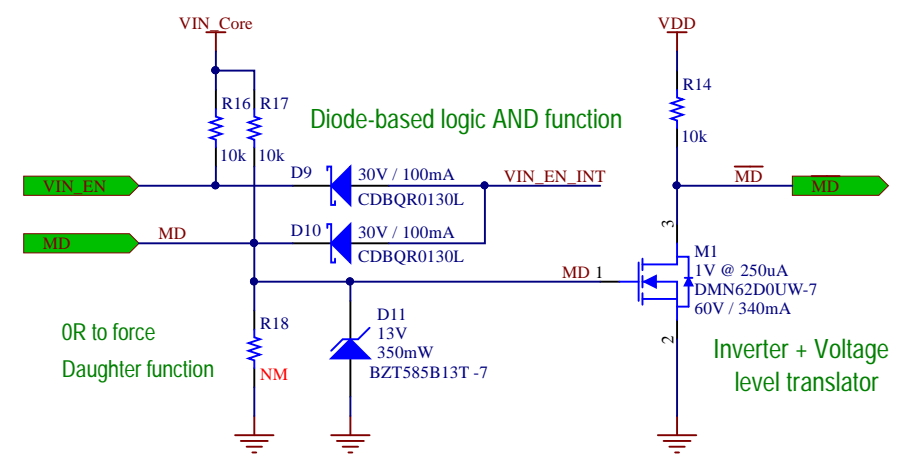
VIN_Core

VDD

R16 R17

R14

Diode-based logic AND function

10k 10k

10k

D9 30V / 100mA

VIN_EN_INT

$\overline{MD}$

$\overline{MD}$

VIN_EN

CDBQR0130L

3

MD

MD

D10 30V / 100mA

CDBQR0130L

M1

MD 1

1V @ 250uA

DMN62D0UW-7

60V / 340mA

D11

R18

13V

0R to force

2

350mW

Inverter + Voltage

Daughter function

NM

BZT585B13T -7

level translator